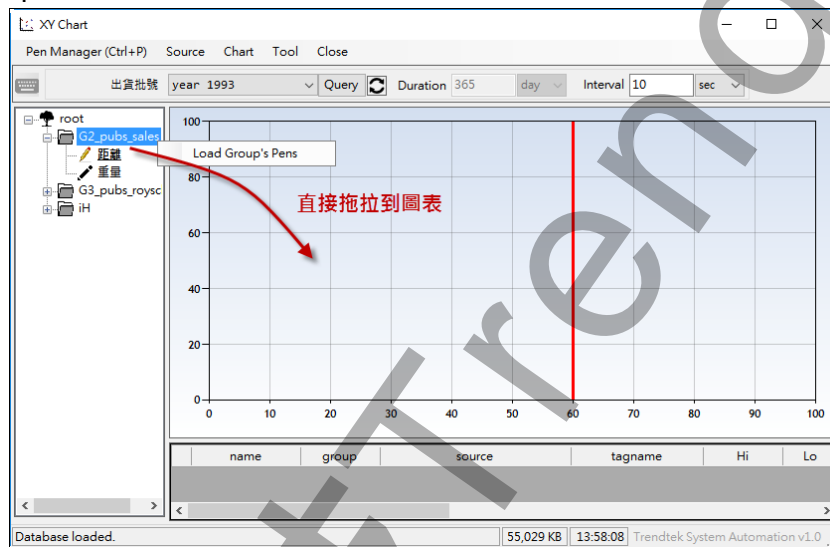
XY Chart

Pen Manager (Ctrl+P) Source Chart Tool Close

出貨批號 year 1993 Query Duration 365 day Interval 10 sec

root
G2_pubs_sales
距離
重量
G3_pubs_roysc
iH

Load Group's Pens

直接拖拉到圖表

100
80
60
40
20
0
0 10 20 30 40 50 60 70 80 90 100

| name | group | source | tagname | Hi | Lo |
|---|---|---|---|---|---|

Database loaded. 55,029 KB 13:58:08 Trendtek System Automation v1.0

Tren